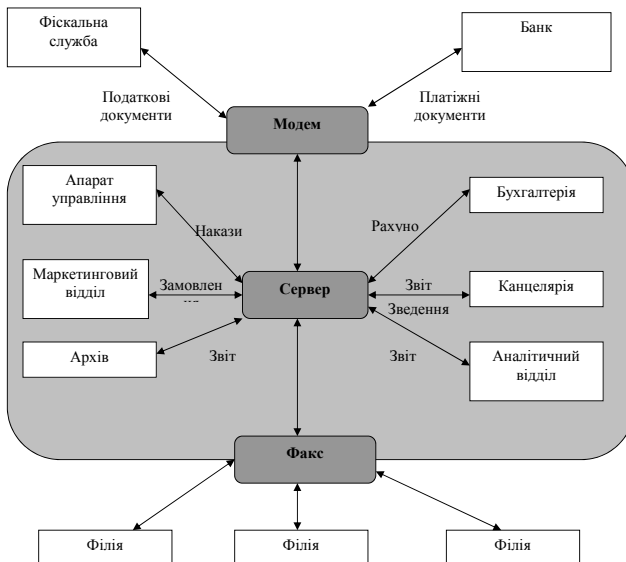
Фіскальна служба

Банк

Податкові документи

Модем

Платіжні документи

Апарат управління

Бухгалтерія

Накази

Рахуно

Маркетинговий відділ

Замовлен ня

Сервер

Звіт

Канцелярія

Зведення

Архів

Звіт

Звіт

Аналітичний відділ

Факс

Філія

Філія

Філія